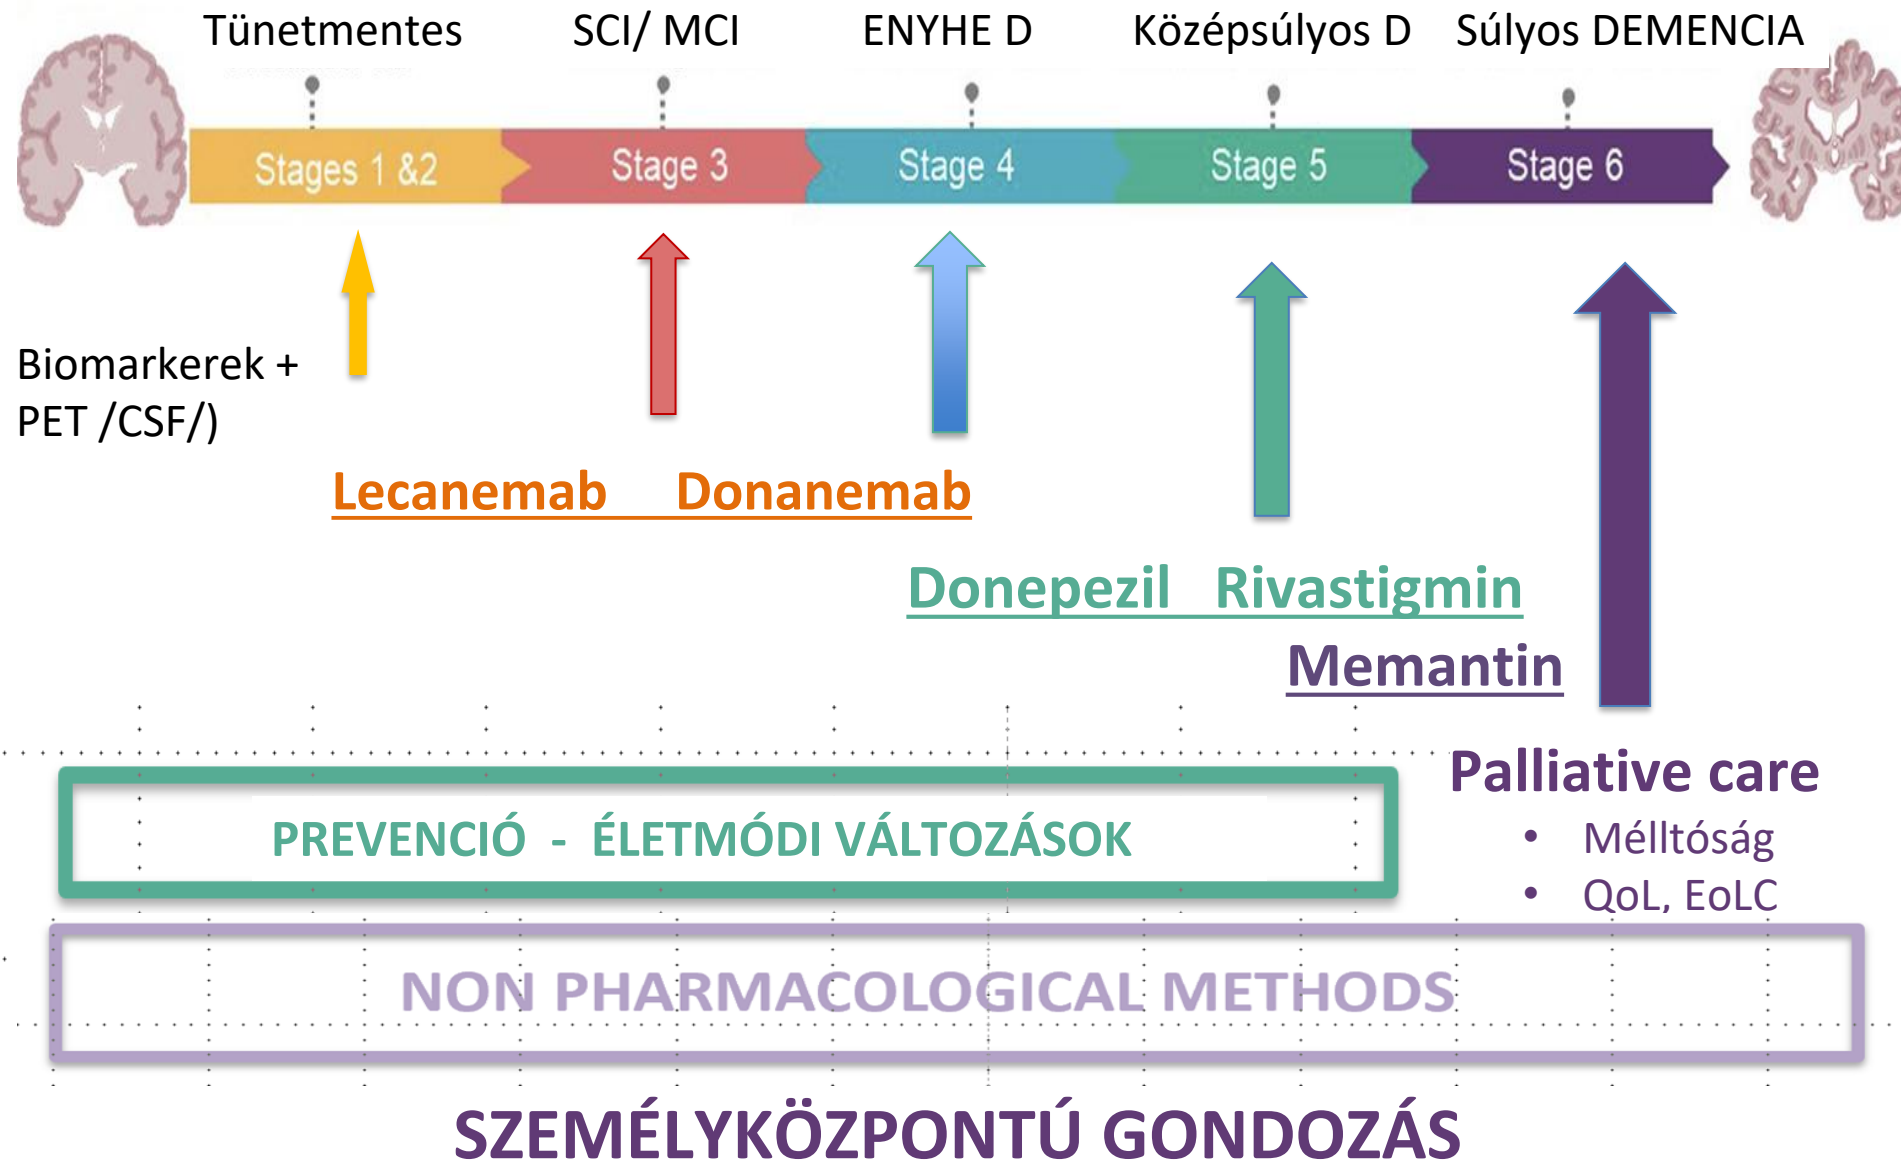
Tünetmentes SCI/ MCI ENYHE D Középsúlyos D Súlyos DEMENCIA

Stages 1 &2 Stage 3 Stage 4 Stage 5 Stage 6

Biomarkerek + PET /CSF/)

Lecanemab Donanemab

Donepezil Rivastigmin

Memantin

Palliative care

• Mélltóság
• QoL, EoLC

PREVENCIÓ - ÉLETMÓDI VÁLTOZÁSOK

NON PHARMACOLOGICAL METHODS

SZEMÉLYKÖZPONTÚ GONDOZÁS